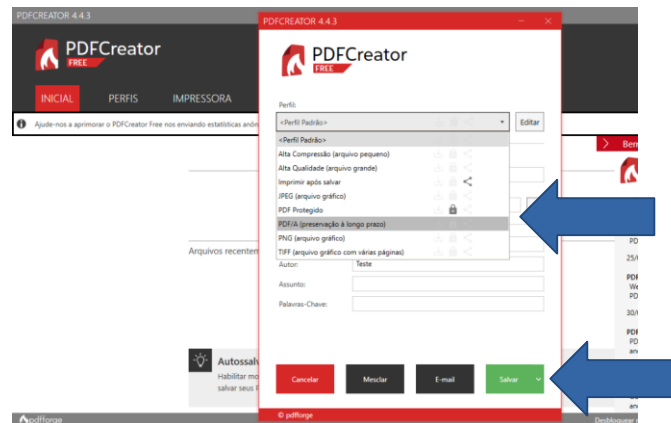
PDFCREATOR 4.4.3

PDFCreator FREE

INICIAL PERFIS IMPRESSORA

Ajude-nos a aprimorar o PDFCreator Free nos enviando estatísticas an

Arquivos recente

Autossal
Habilitar mo
salvar seus

pdfforge

PDFCREATOR 4.4.3

PDFCreator FREE

Perfil:
<Perfil Padrão>
Editar

<Perfil Padrão>
Alta Compressão (arquivo pequeno)
Alta Qualidade (arquivo grande)
Imprimir após salvar
JPEG (arquivo gráfico)
PDF Protegido
PDF/A (preservação a longo prazo)
PNG (arquivo gráfico)
TIFF (arquivo gráfico com várias páginas)

Autor: Teste
Assunto:
Palavras-Chave:

Cancelar
Mesclar
E-mail
Salvar

© pdfforge

Ben
PD
25/
PDF
We
PD
30/
PDF
PD
an
an
Desbloquear